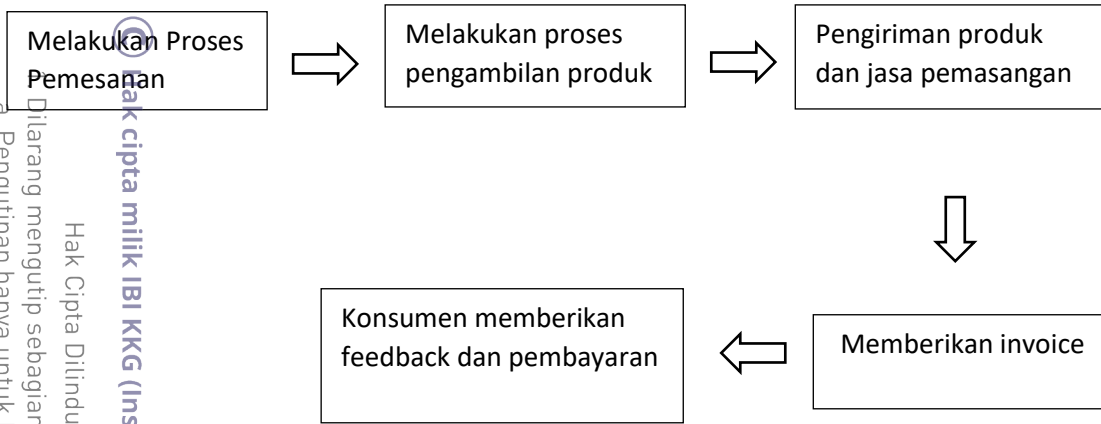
Melakukan Proses Pemesanan

Melakukan proses pengambilan produk

Pengiriman produk dan jasa pemasangan

Memberikan invoice

Konsumen memberikan feedback dan pembayaran

© Hak cipta milik IBI KKG (Ins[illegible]

Hak Cipta Dilindu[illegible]

Dilarang mengutip sebagian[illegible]

a. Pengutipan hanya untuk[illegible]